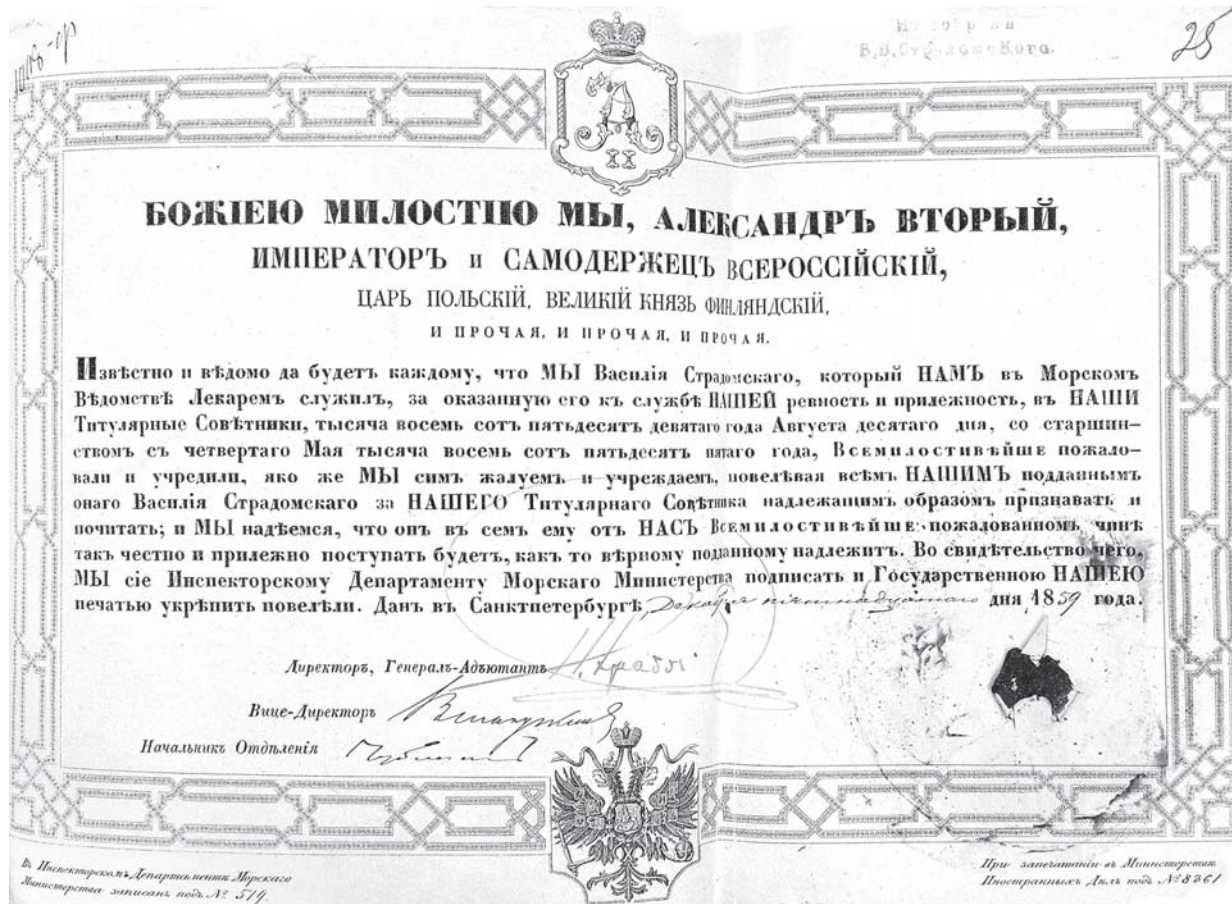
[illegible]

Из собрания
В.В. Страдомского

28

БОЖІЕЮ МИЛОСТІЮ МЫ, АЛЕКСАНДРЪ ВТОРЫЙ,
ИМПЕРАТОРЪ и САМОДЕРЖЕЦЪ ВСЕРОССІЙСКІЙ,
ЦАРЬ ПОЛЬСКІЙ, ВЕЛИКІЙ КНЯЗЬ ФИНЛЯНДСКІЙ,
И ПРОЧАЯ, И ПРОЧАЯ, И ПРОЧАЯ.

Извѣстно и вѣдомо да будетъ каждому, что МЫ Василія Страдомскаго, который НАМЪ въ Морскомъ Вѣдомствѣ Лекаремъ служилъ, за оказанную его къ службѣ НАШЕЙ ревность и прилежность, въ НАШИ Титулярные Совѣтники, тысяча восемь сотъ пятьдесятъ девятаго года Августа десятаго дня, со старшинствомъ съ четвертаго Мая тысяча восемь сотъ пятьдесятъ пятаго года, Всемилостивѣйше пожаловали и учредили, яко же МЫ симъ жалуемъ и учреждаемъ, повелѣвая всѣмъ НАШИМЪ подданнымъ онаго Василія Страдомскаго за НАШЕГО Титулярнаго Совѣтника надлежащимъ образомъ признавать и почитать; и МЫ надѣемся, что онъ въ семъ ему отъ НАСЪ Всемилостивѣйше пожалованномъ чинѣ такъ честно и прилежно поступать будетъ, какъ то вѣрному подданному надлежитъ. Во свидѣтельство чего, МЫ сіе Инспекторскому Департаменту Морскаго Министерства подписать и Государственною НАШЕЮ печатью укрѣпить повелѣли. Данъ въ Санктпетербургѣ Декабря пятнадцатаго дня 1859 года.

Директоръ, Генералъ-Адъютантъ Н. Краббе

Вице-Директоръ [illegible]

Начальникъ Отдѣленія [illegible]

Въ Инспекторскомъ Департаментѣ Морскаго Министерства записанъ подъ № 579.

При запечатаніи въ Министерствѣ Иностранныхъ Дѣлъ подъ № 8361